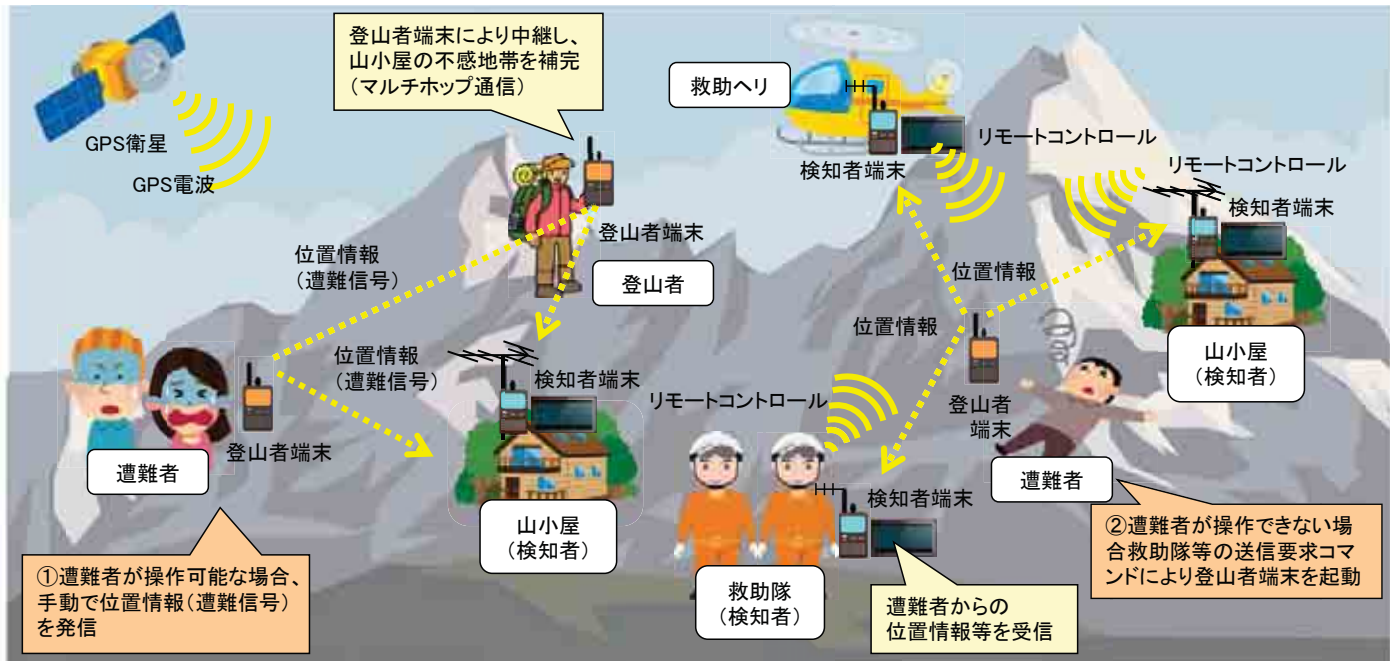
登山者端末により中継し、山小屋の不感地帯を補完（マルチホップ通信）

救助ヘリ

GPS衛星

GPS電波

リモートコントロール

検知者端末

リモートコントロール

検知者端末

登山者端末

位置情報（遭難信号）

登山者

位置情報

位置情報

位置情報（遭難信号）

検知者端末

山小屋（検知者）

登山者端末

リモートコントロール

登山者端末

遭難者

遭難者

検知者端末

山小屋（検知者）

①遭難者が操作可能な場合、手動で位置情報（遭難信号）を発信

救助隊（検知者）

遭難者からの位置情報等を受信

②遭難者が操作できない場合救助隊等の送信要求コマンドにより登山者端末を起動